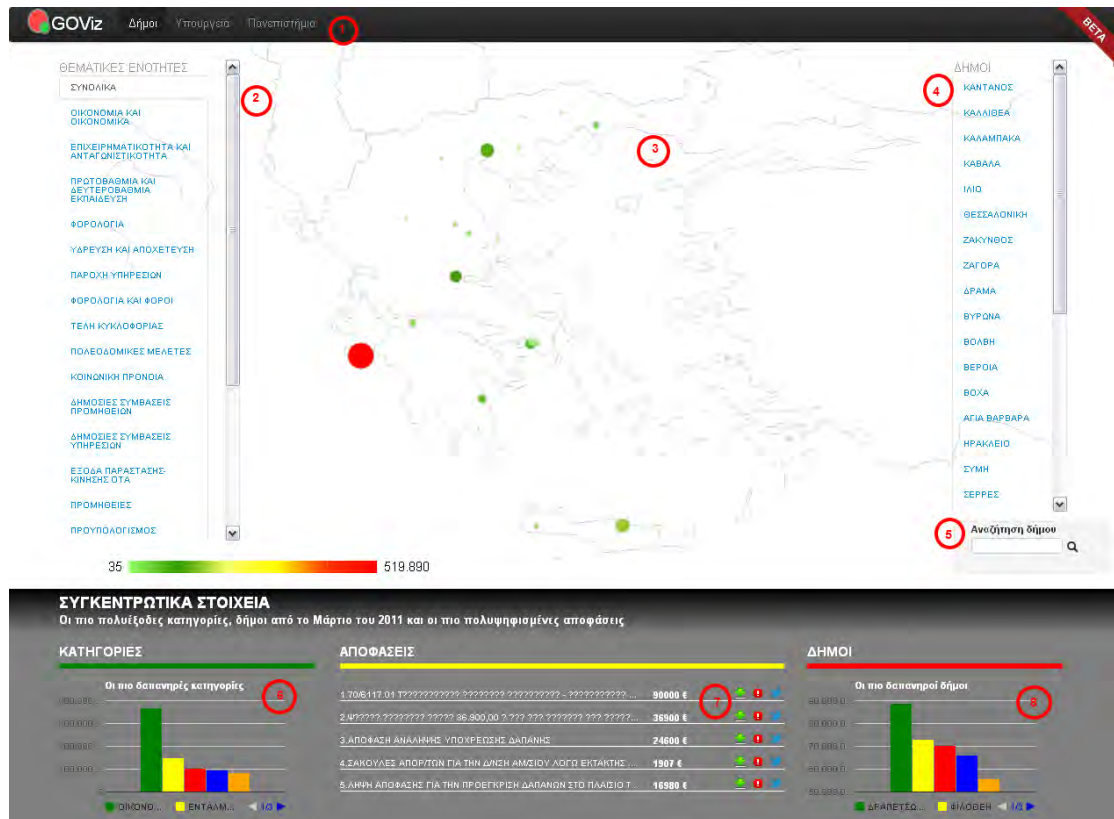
GOViz Δήμοι Υπουργεία Πανεπιστήμια 1

BETA

ΘΕΜΑΤΙΚΕΣ ΕΝΟΤΗΤΕΣ
ΣΥΝΟΛΙΚΑ
ΟΙΚΟΝΟΜΙΑ ΚΑΙ ΟΙΚΟΝΟΜΙΚΑ
ΕΠΙΧΕΙΡΗΜΑΤΙΚΟΤΗΤΑ ΚΑΙ ΑΝΤΑΓΩΝΙΣΤΙΚΟΤΗΤΑ
ΠΡΩΤΟΒΑΘΜΙΑ ΚΑΙ ΔΕΥΤΕΡΟΒΑΘΜΙΑ ΕΚΠΑΙΔΕΥΣΗ
ΦΟΡΟΛΟΓΙΑ
ΥΔΡΕΥΣΗ ΚΑΙ ΑΠΟΧΕΤΕΥΣΗ
ΠΑΡΟΧΗ ΥΠΗΡΕΣΙΩΝ
ΦΟΡΟΛΟΓΙΑ ΚΑΙ ΦΟΡΟΙ
ΤΕΛΗ ΚΥΚΛΟΦΟΡΙΑΣ
ΠΟΛΕΟΔΟΜΙΚΕΣ ΜΕΛΕΤΕΣ
ΚΟΙΝΩΝΙΚΗ ΠΡΟΝΟΙΑ
ΔΗΜΟΣΙΕΣ ΣΥΜΒΑΣΕΙΣ ΠΡΟΜΗΘΕΙΩΝ
ΔΗΜΟΣΙΕΣ ΣΥΜΒΑΣΕΙΣ ΥΠΗΡΕΣΙΩΝ
ΕΞΟΔΑ ΠΑΡΑΣΤΑΣΗΣ-ΚΙΝΗΣΗΣ ΟΤΑ
ΠΡΟΜΗΘΕΙΕΣ
ΠΡΟΥΠΟΛΟΓΙΣΜΟΣ

2

3

ΔΗΜΟΙ
4
ΚΑΝΤΑΝΟΣ
ΚΑΛΛΙΘΕΑ
ΚΑΛΑΜΠΑΚΑ
ΚΑΒΑΛΑ
ΙΑΙΟ
ΘΕΣΣΑΛΟΝΙΚΗ
ΖΑΚΥΝΘΟΣ
ΖΑΓΟΡΑ
ΔΡΑΜΑ
ΒΥΡΩΝΑ
ΒΟΛΒΗ
ΒΕΡΟΙΑ
ΒΟΧΑ
ΑΓΙΑ ΒΑΡΒΑΡΑ
ΗΡΑΚΛΕΙΟ
ΣΥΜΗ
ΣΕΡΡΕΣ

5 Αναζήτηση δήμου

35 519.890

ΣΥΓΚΕΝΤΡΩΤΙΚΑ ΣΤΟΙΧΕΙΑ
Οι πιο πολυέξοδες κατηγορίες, δήμοι από το Μάρτιο του 2011 και οι πιο πολυψηφισμένες αποφάσεις

ΚΑΤΗΓΟΡΙΕΣ
Οι πιο δαπανηρές κατηγορίες
6
ΟΙΚΟΝΟ... ΕΝΤΑΛΜ... 1/3

ΑΠΟΦΑΣΕΙΣ
1.70/6117.01 Τ??????????? ???????? ?????????? - ??????????... 90000 €
2.Ψ????? ???????? ????? 36.900,00 ? ??? ??? ??????? ??? ?????... 36900 €
3.ΑΠΟΦΑΣΗ ΑΝΑΛΗΨΗΣ ΥΠΟΧΡΕΩΣΗΣ ΔΑΠΑΝΗΣ 24600 €
4.ΣΑΚΟΥΛΕΣ ΑΠΟΡ/ΤΩΝ ΓΙΑ ΤΗΝ Δ/ΝΣΗ ΑΜΣΙΟΥ ΛΟΓΩ ΕΚΤΑΚΤΗΣ ... 1907 €
5.ΛΗΨΗ ΑΠΟΦΑΣΗΣ ΓΙΑ ΤΗΝ ΠΡΟΕΓΚΡΙΣΗ ΔΑΠΑΝΩΝ ΣΤΟ ΠΛΑΙΣΙΟ Τ... 16980 €
7

ΔΗΜΟΙ
Οι πιο δαπανηροί δήμοι
8
ΔΡΑΠΕΤΣΩ... ΦΙΛΟΘΕΗ 1/3